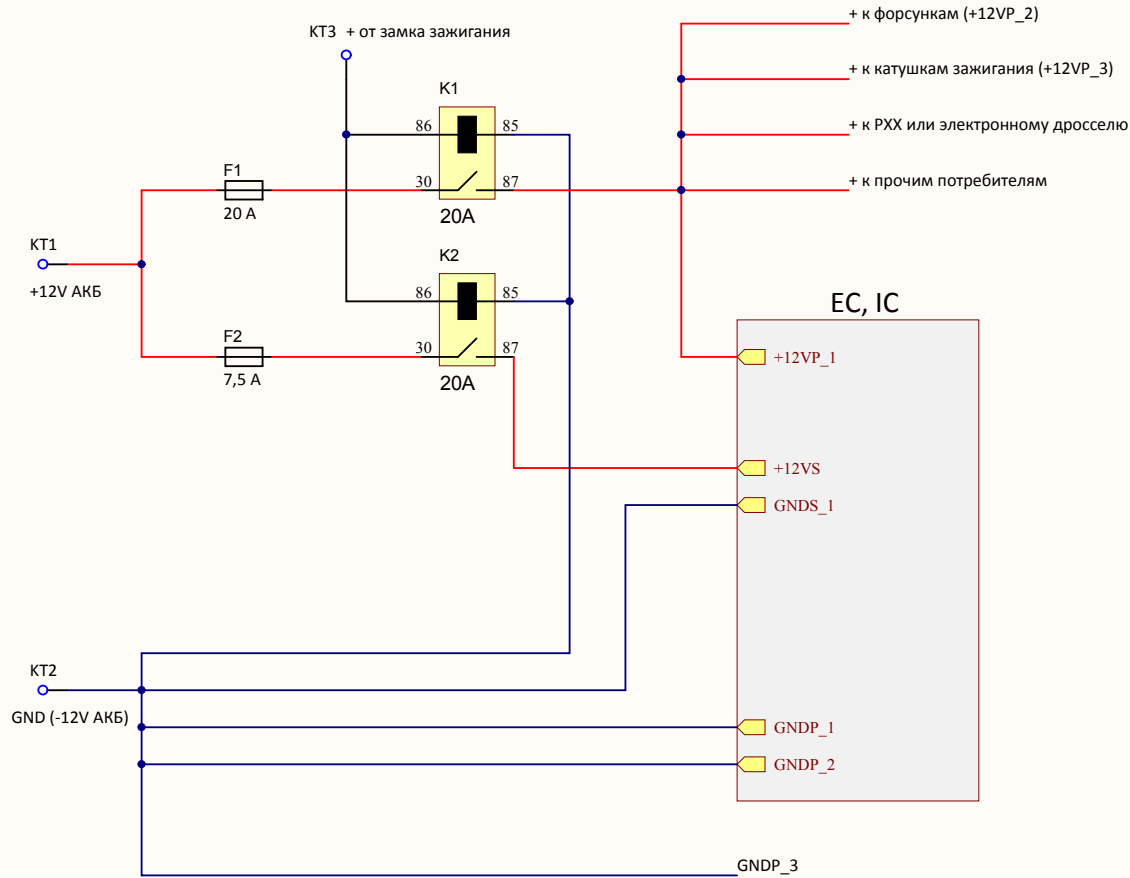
KT3 + от замка зажигания

+ к форсункам (+12VP_2)

+ к катушкам зажигания (+12VP_3)

+ к РХХ или электронному дросселю

+ к прочим потребителям

K1

86 85

30 87

20A

F1

20 A

KT1

+12V АКБ

K2

86 85

30 87

20A

F2

7,5 A

EC, IC

+12VP_1

+12VS

GNDS_1

KT2

GND (-12V АКБ)

GNDP_1

GNDP_2

GNDP_3